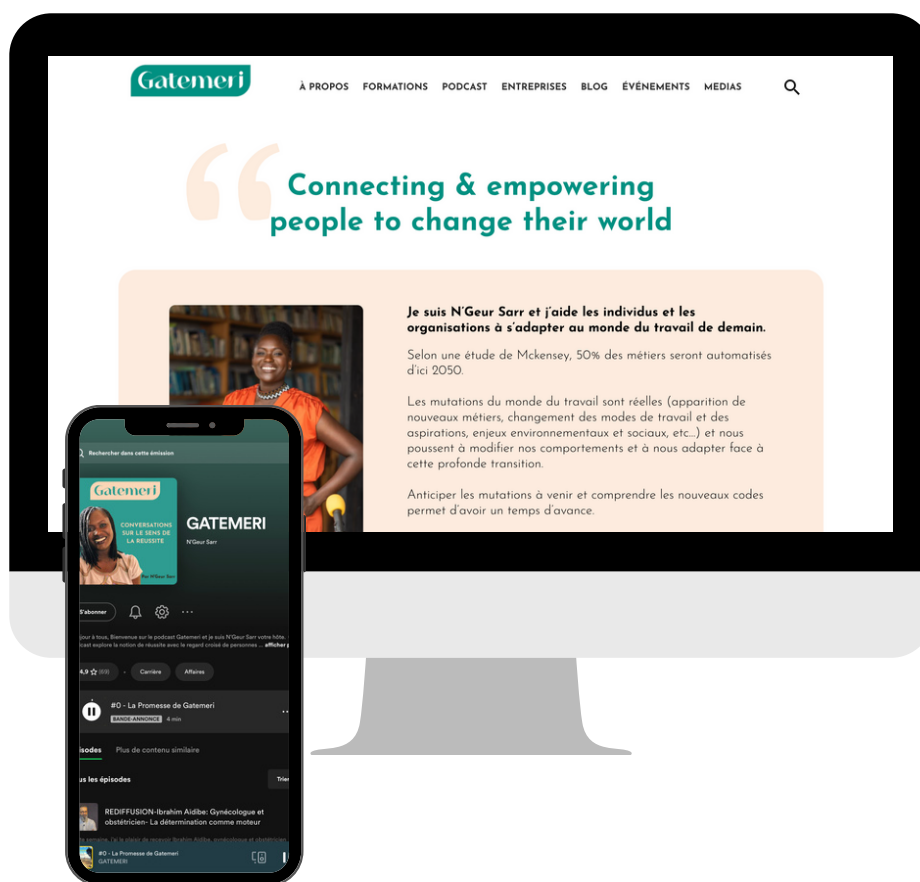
Gatemeri

À PROPOS FORMATIONS PODCAST ENTREPRISES BLOG ÉVÉNEMENTS MEDIAS

Connecting & empowering people to change their world

Je suis N'Geur Sarr et j'aide les individus et les organisations à s'adapter au monde du travail de demain.

Selon une étude de Mckensey, 50% des métiers seront automatisés d'ici 2050.

Les mutations du monde du travail sont réelles (apparition de nouveaux métiers, changement des modes de travail et des aspirations, enjeux environnementaux et sociaux, etc...) et nous poussent à modifier nos comportements et à nous adapter face à cette profonde transition.

Anticiper les mutations à venir et comprendre les nouveaux codes permet d'avoir un temps d'avance.

Rechercher dans cette émission

Gatemeri

CONVERSATIONS SUR LE SENS DE LA REUSSITE

Par N'Geur Sarr

GATEMERI

N'Geur Sarr

S'abonner

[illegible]jour à tous, Bienvenue sur le podcast Gatemeri et je suis N'Geur Sarr votre hôte. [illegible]cast explore la notion de réussite avec le regard croisé de personnes ... afficher p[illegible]

4,9 ☆ (63) · Carrière Affaires

#0 - La Promesse de Gatemeri

BANDE-ANNONCE 4 min

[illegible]isodes Plus de contenu similaire

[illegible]us les épisodes

Trier

REDIFFUSION-Ibrahim Aidibe: Gynécologue et obstétricien- La détermination comme moteur

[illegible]

#0 - La Promesse de Gatemeri

GATEMERI